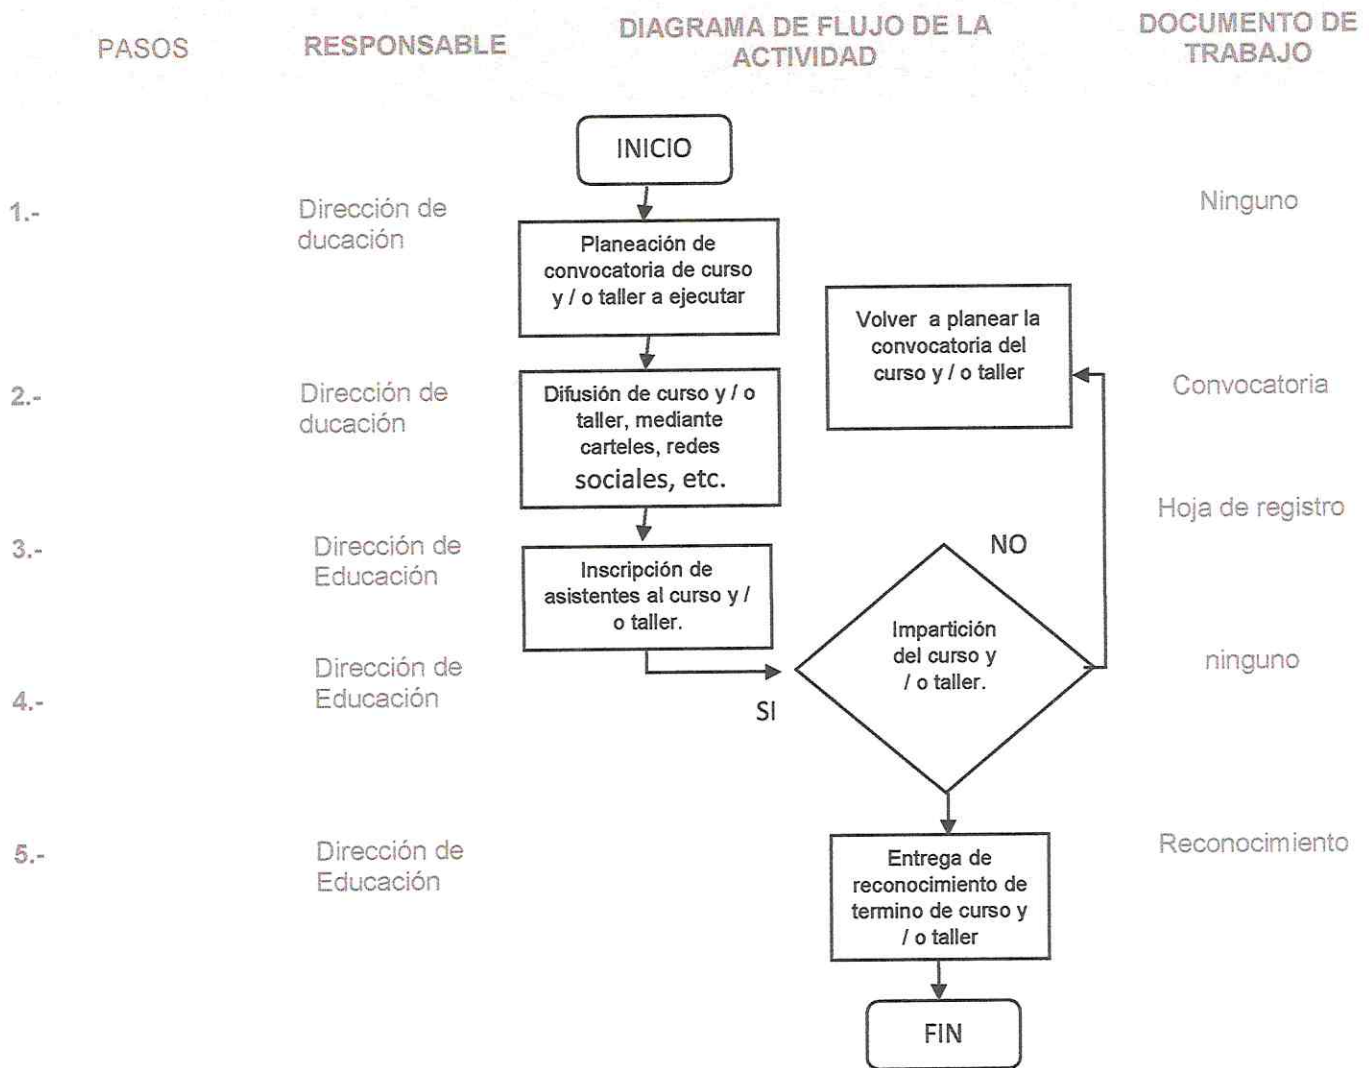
PASOS

RESPONSABLE

DIAGRAMA DE FLUJO DE LA ACTIVIDAD

DOCUMENTO DE TRABAJO

INICIO

1.-

Dirección de ducación

Planeación de convocatoria de curso y / o taller a ejecutar

Ninguno

Volver a planear la convocatoria del curso y / o taller

2.-

Dirección de ducación

Difusión de curso y / o taller, mediante carteles, redes sociales, etc.

Convocatoria

Hoja de registro

3.-

Dirección de Educación

Inscripción de asistentes al curso y / o taller.

NO

Impartición del curso y / o taller.

4.-

Dirección de Educación

SI

ninguno

5.-

Dirección de Educación

Entrega de reconocimiento de termino de curso y / o taller

Reconocimiento

FIN